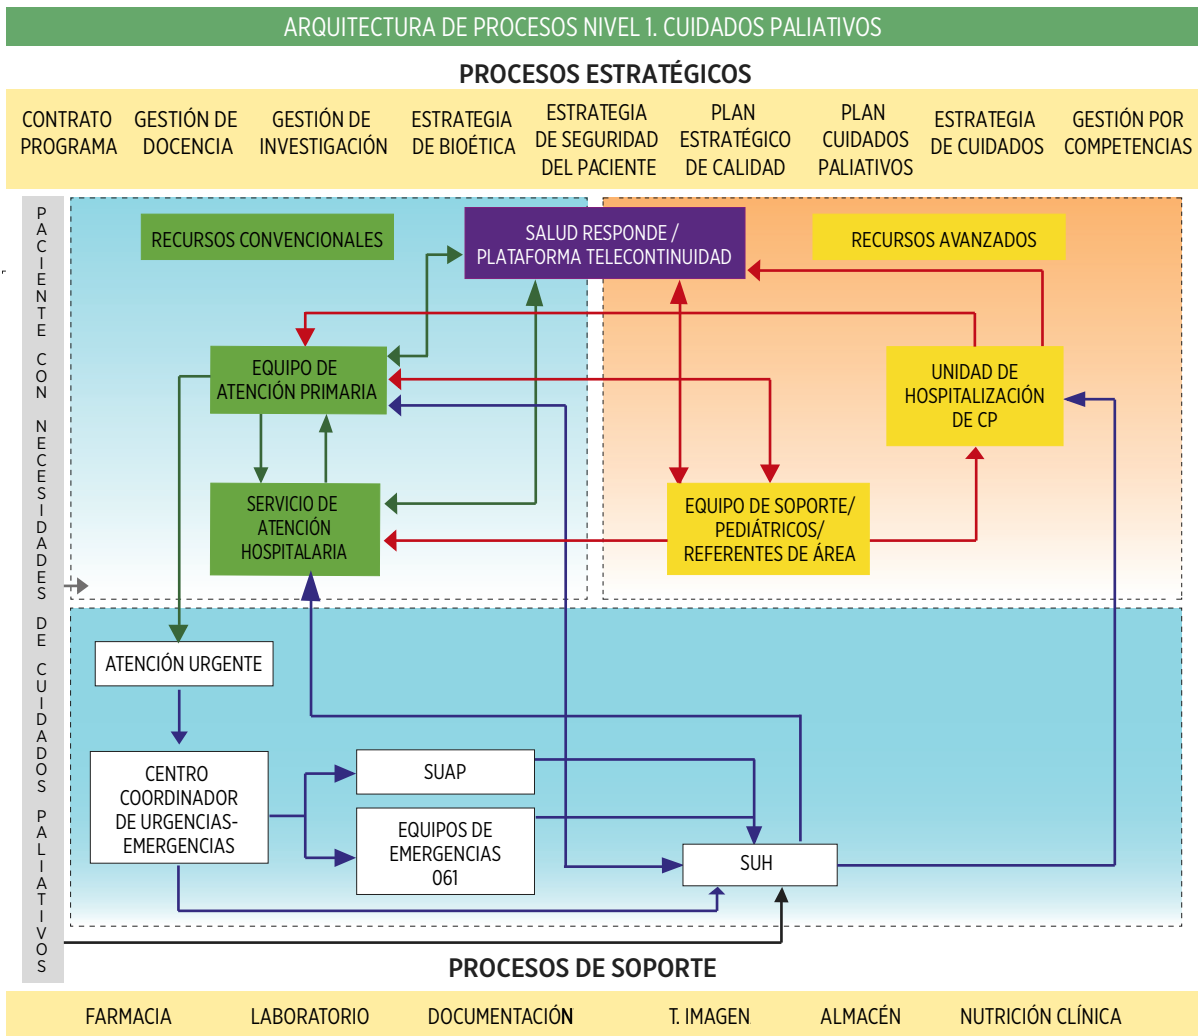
ARQUITECTURA DE PROCESOS NIVEL 1. CUIDADOS PALIATIVOS

PROCESOS ESTRATÉGICOS

CONTRATO PROGRAMA

GESTIÓN DE DOCENCIA

GESTIÓN DE INVESTIGACIÓN

ESTRATEGIA DE BIOÉTICA

ESTRATEGIA DE SEGURIDAD DEL PACIENTE

PLAN ESTRATÉGICO DE CALIDAD

PLAN CUIDADOS PALIATIVOS

ESTRATEGIA DE CUIDADOS

GESTIÓN POR COMPETENCIAS

PACIENTE CON NECESIDADES DE CUIDADOS PALIATIVOS

RECURSOS CONVENCIONALES

SALUD RESPONDE / PLATAFORMA TELECONTINUIDAD

RECURSOS AVANZADOS

EQUIPO DE ATENCIÓN PRIMARIA

UNIDAD DE HOSPITALIZACIÓN DE CP

SERVICIO DE ATENCIÓN HOSPITALARIA

EQUIPO DE SOPORTE/ PEDIÁTRICOS/ REFERENTES DE ÁREA

ATENCIÓN URGENTE

CENTRO COORDINADOR DE URGENCIAS-EMERGENCIAS

SUAP

EQUIPOS DE EMERGENCIAS 061

SUH

PROCESOS DE SOPORTE

FARMACIA

LABORATORIO

DOCUMENTACIÓN

T. IMAGEN

ALMACÉN

NUTRICIÓN CLÍNICA